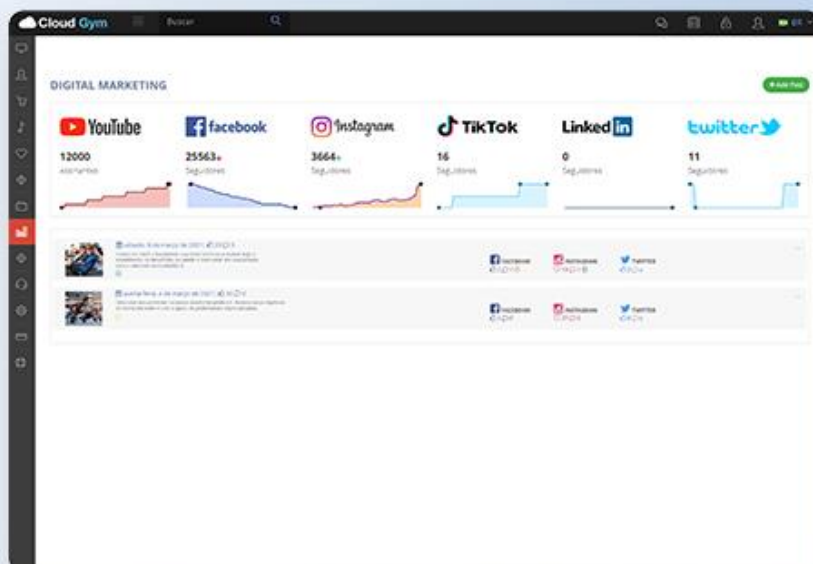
Cloud Gym

Buscar

DIGITAL MARKETING

+ Add Post

YouTube

12000

suscriptores

facebook

25563

Seguidores

Instagram

3664

Seguidores

TikTok

16

Seguidores

LinkedIn

0

Seguidores

twitter

11

Seguidores

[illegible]

facebook

Instagram

Twitter

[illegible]

facebook

Instagram

Twitter